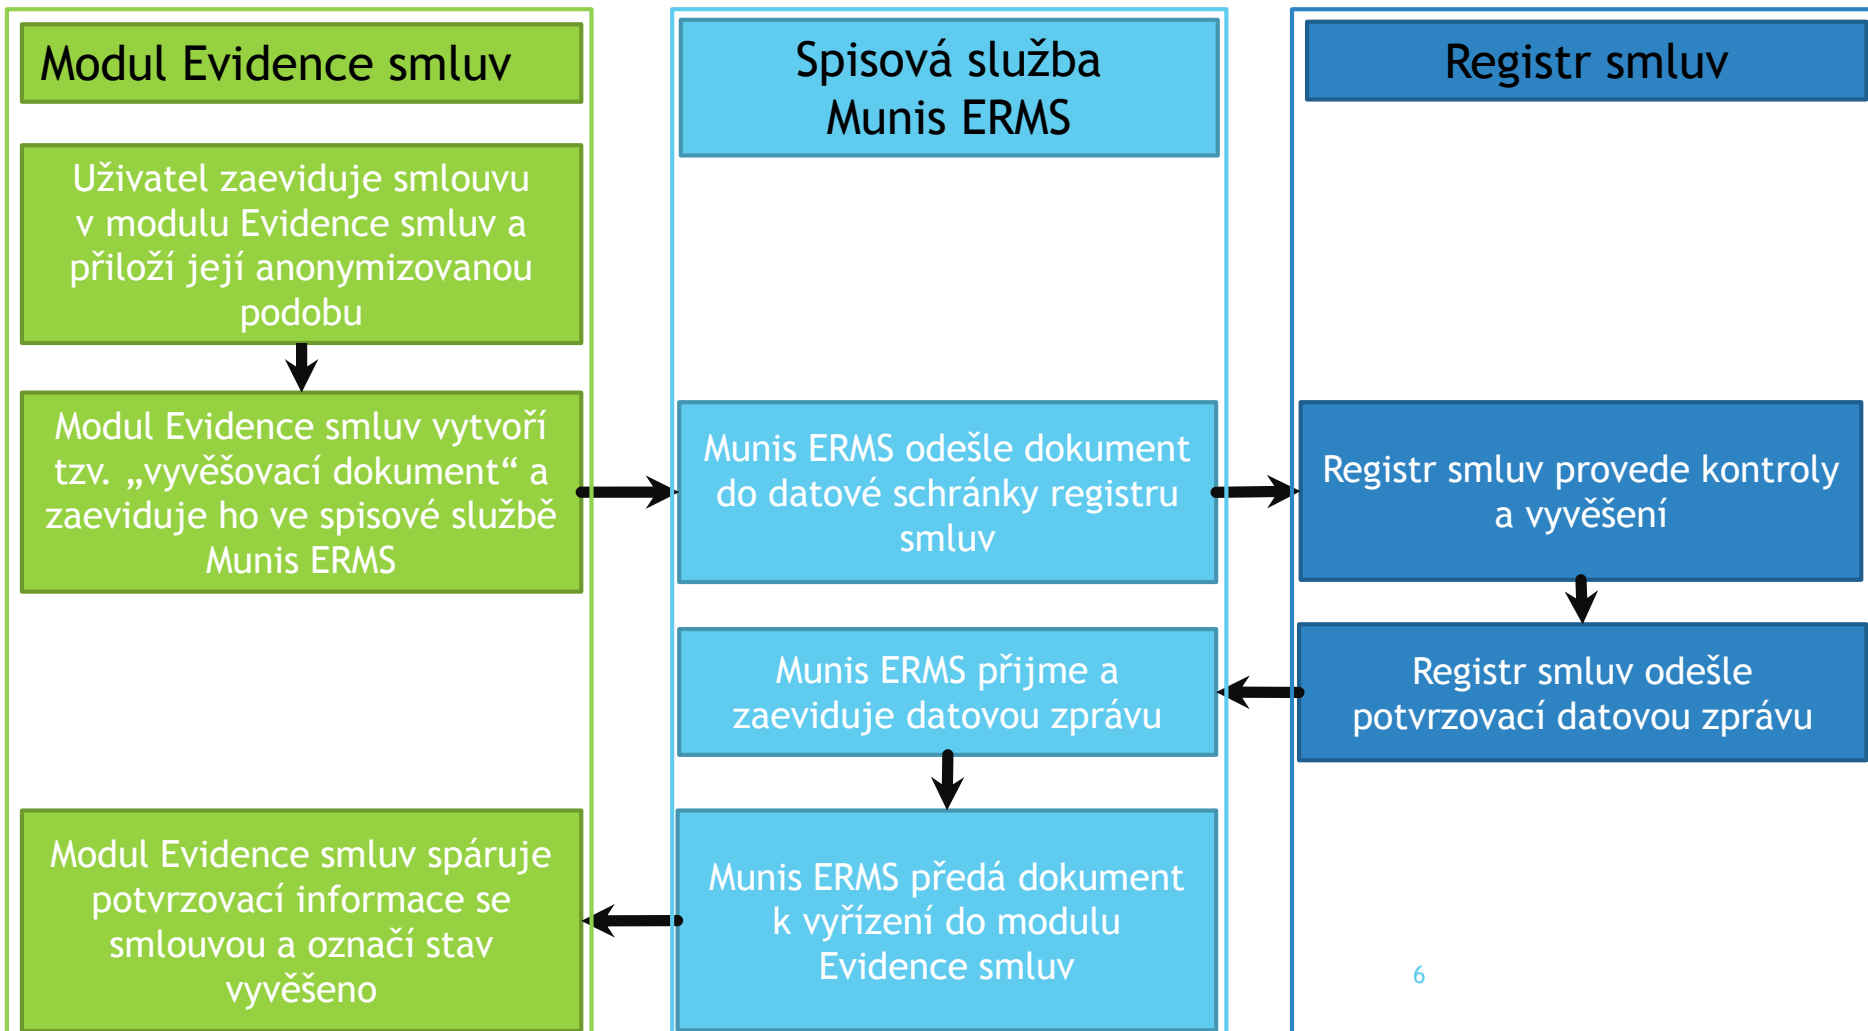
Modul Evidence smluv

Uživatel zaeviduje smlouvu v modulu Evidence smluv a přiloží její anonymizovanou podobu

Modul Evidence smluv vytvoří tzv. „vyvěšovací dokument“ a zaeviduje ho ve spisové službě Munis ERMS

Modul Evidence smluv spáruje potvrzovací informace se smlouvou a označí stav vyvěšeno

Spisová služba Munis ERMS

Munis ERMS odešle dokument do datové schránky registru smluv

Munis ERMS přijme a zaeviduje datovou zprávu

Munis ERMS předá dokument k vyřízení do modulu Evidence smluv

Registr smluv

Registr smluv provede kontroly a vyvěšení

Registr smluv odešle potvrzovací datovou zprávu

6